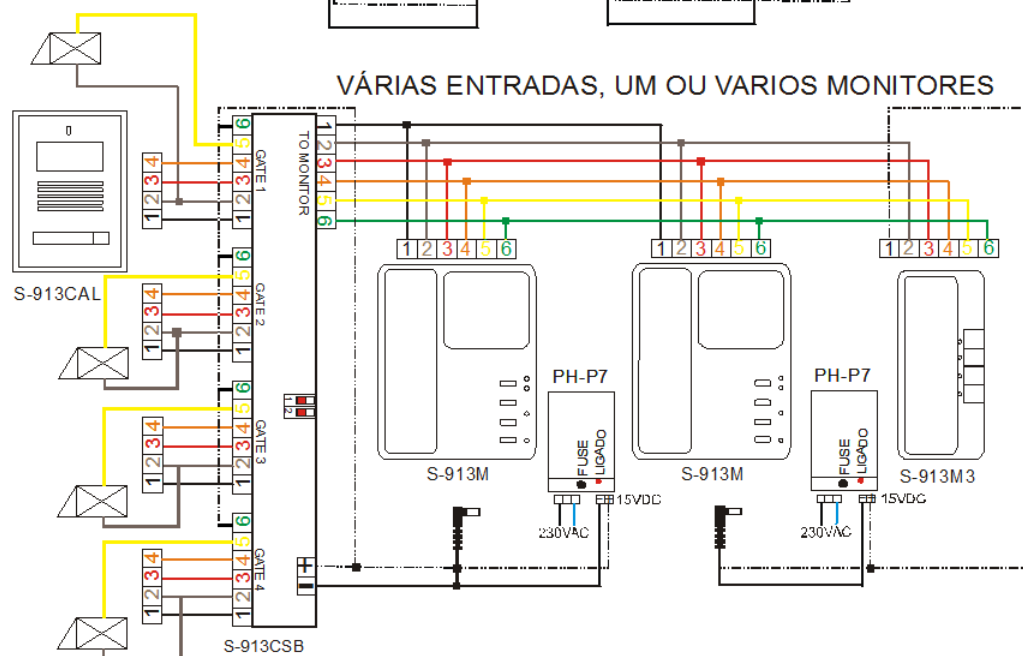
VÁRIAS ENTRADAS, UM OU VARIOS MONITORES

S-913CAL

6 5 4 3 2 1 GATE 1
6 5 4 3 2 1 GATE 2
6 5 4 3 2 1 GATE 3
6 5 4 3 2 1 GATE 4

4 3 2 1
4 3 2 1
4 3 2 1
4 3 2 1

1 2 3 4 5 6 TO MONITOR

1 2

+
−

S-913CSB

1 2 3 4 5 6
1 2 3 4 5 6
1 2 3 4 5 6

S-913M
S-913M
S-913M3

PH-P7
FUSE
LIGADO
15VDC
230VAC

PH-P7
FUSE
LIGADO
15VDC
230VAC